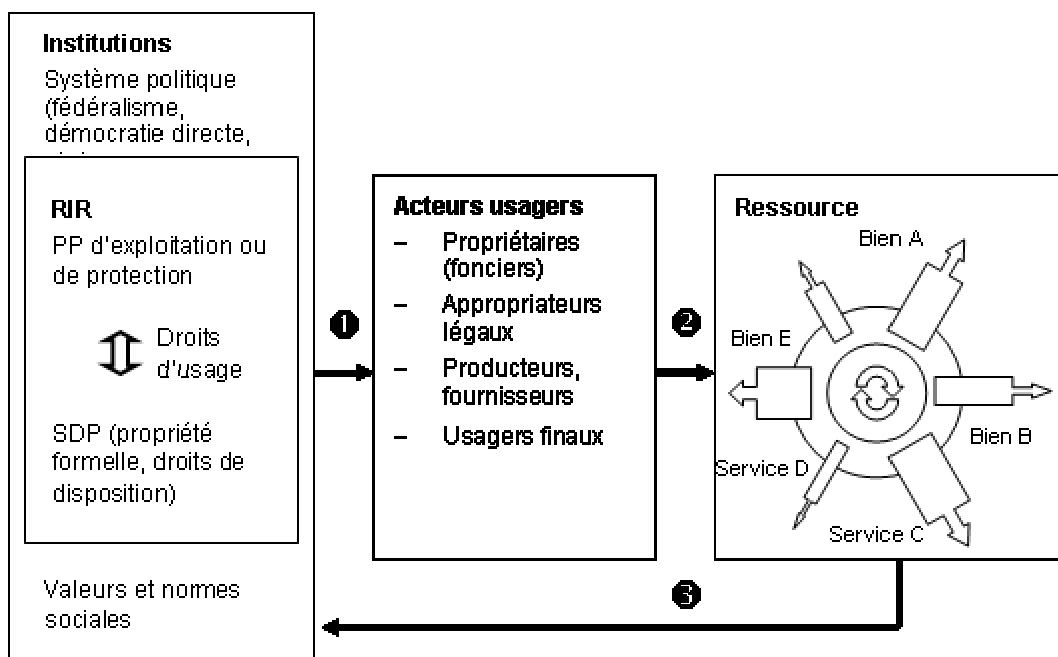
Institutions
Système politique (fédéralisme, démocratie directe, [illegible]

RIR
PP d'exploitation ou de protection

Droits d'usage

SDP (propriété formelle, droits de disposition)

Valeurs et normes sociales

❶

Acteurs usagers
– Propriétaires (fonciers)
– Appropriateurs légaux
– Producteurs, fournisseurs
– Usagers finaux

❷

Ressource
Bien A
Bien E
Bien B
Service D
Service C

❸